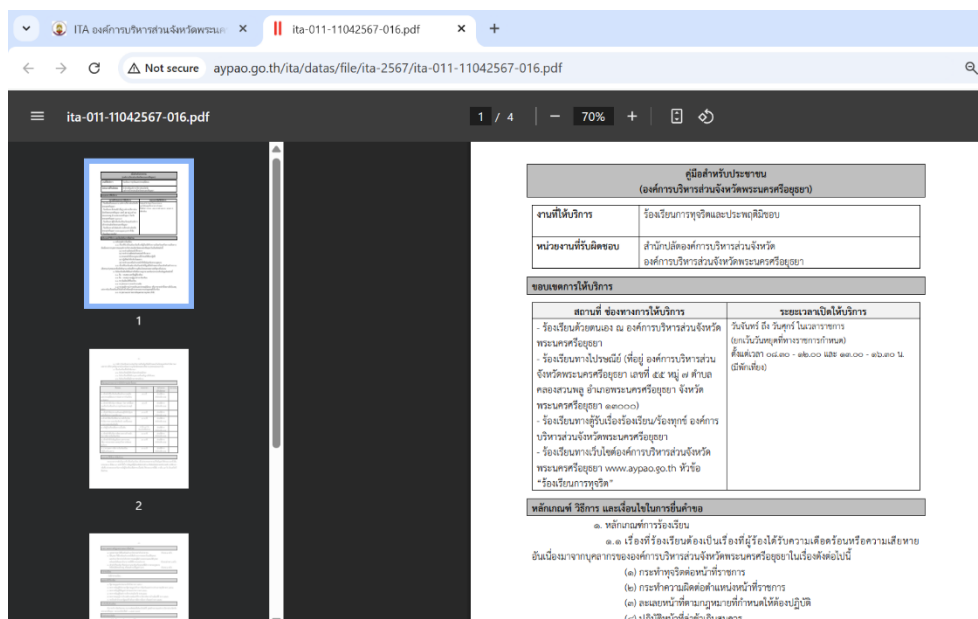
ITA องค์การบริหารส่วนจังหวัดพระนคร ×
ita-011-11042567-016.pdf ×
+
Not secure aypao.go.th/ita/datas/file/ita-2567/ita-011-11042567-016.pdf

ita-011-11042567-016.pdf
1 / 4 | − 70% +

1
2

คู่มือสำหรับประชาชน
(องค์การบริหารส่วนจังหวัดพระนครศรีอยุธยา)

| งานที่ให้บริการ | ร้องเรียนการทุจริตและประพฤติมิชอบ |
|---|---|
| หน่วยงานที่รับผิดชอบ | สำนักปลัดองค์การบริหารส่วนจังหวัด องค์การบริหารส่วนจังหวัดพระนครศรีอยุธยา |

ขอบเขตการให้บริการ

| สถานที่ ช่องทางการให้บริการ | ระยะเวลาเปิดให้บริการ |
|---|---|
| - ร้องเรียนด้วยตนเอง ณ องค์การบริหารส่วนจังหวัดพระนครศรีอยุธยา - ร้องเรียนทางไปรษณีย์ (ที่อยู่ องค์การบริหารส่วนจังหวัดพระนครศรีอยุธยา เลขที่ ๕๕ หมู่ ๗ ตำบลคลองสวนพลู อำเภอพระนครศรีอยุธยา จังหวัดพระนครศรีอยุธยา ๑๓๐๐๐) - ร้องเรียนทางตู้รับเรื่องร้องเรียน/ร้องทุกข์ องค์การบริหารส่วนจังหวัดพระนครศรีอยุธยา - ร้องเรียนทางเว็บไซต์องค์การบริหารส่วนจังหวัดพระนครศรีอยุธยา www.aypao.go.th หัวข้อ "ร้องเรียนการทุจริต" | วันจันทร์ ถึง วันศุกร์ ในเวลาราชการ (ยกเว้นวันหยุดที่ทางราชการกำหนด) ตั้งแต่เวลา ๐๘.๓๐ - ๑๒.๐๐ และ ๑๓.๐๐ - ๑๖.๓๐ น. (มีพักเที่ยง) |

หลักเกณฑ์ วิธีการ และเงื่อนไขในการยื่นคำขอ
๑. หลักเกณฑ์การร้องเรียน
๑.๑ เรื่องที่ร้องเรียนต้องเป็นเรื่องที่ผู้ร้องได้รับความเดือดร้อนหรือความเสียหายอันเนื่องมาจากบุคลากรขององค์การบริหารส่วนจังหวัดพระนครศรีอยุธยาในเรื่องดังต่อไปนี้
(๑) กระทำทุจริตต่อหน้าที่ราชการ
(๒) กระทำความผิดต่อตำแหน่งหน้าที่ราชการ
(๓) ละเลยหน้าที่ตามกฎหมายที่กำหนดให้ต้องปฏิบัติ
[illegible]